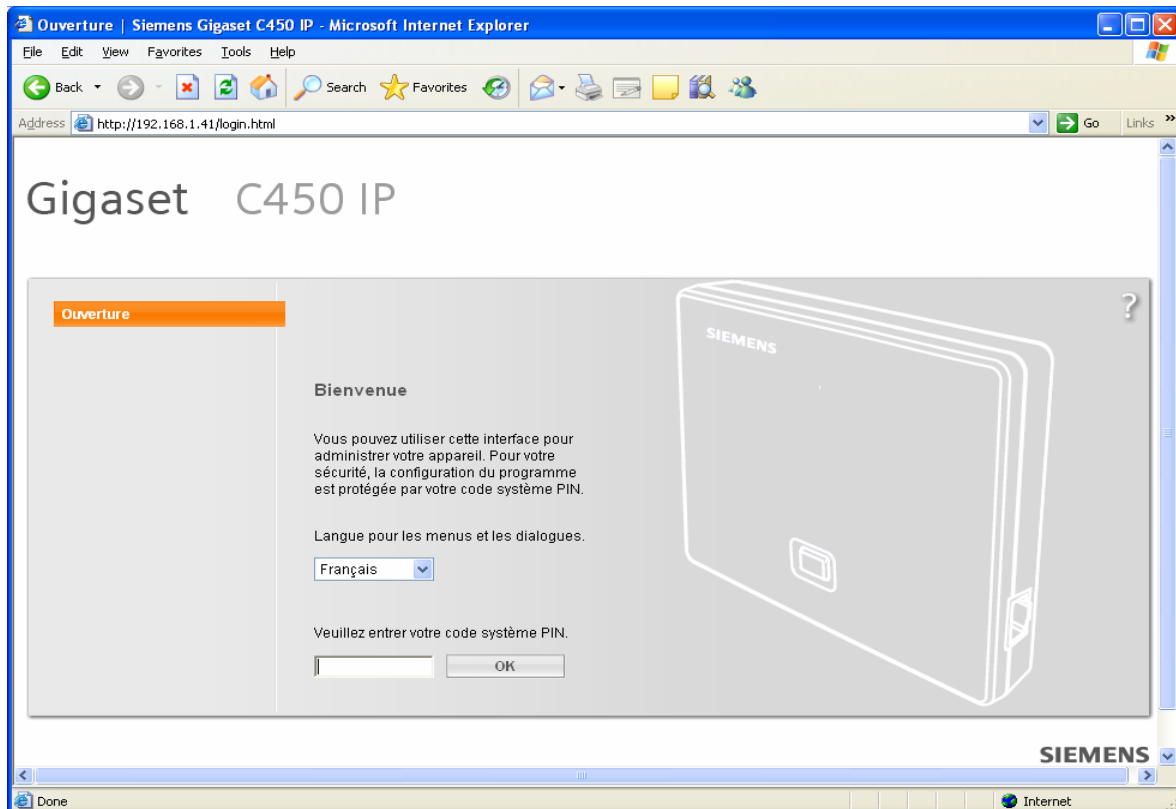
Ouverture | Siemens Gigaset C450 IP - Microsoft Internet Explorer

File Edit View Favorites Tools Help

Back Search Favorites

Address http://192.168.1.41/login.html Go Links »

Gigaset C450 IP

Ouverture

?

SIEMENS

Bienvenue

Vous pouvez utiliser cette interface pour administrer votre appareil. Pour votre sécurité, la configuration du programme est protégée par votre code système PIN.

Langue pour les menus et les dialogues.

Français

Veuillez entrer votre code système PIN.

OK

SIEMENS

Done Internet